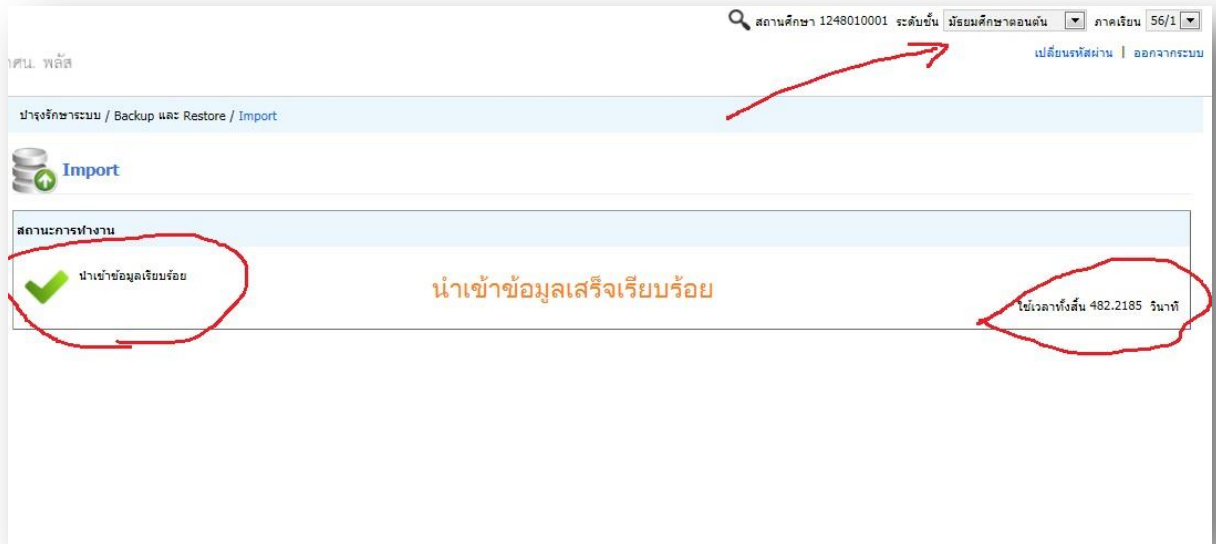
สถานศึกษา 1248010001 ระดับชั้น มัธยมศึกษาตอนต้น ภาคเรียน 56/1

าศน. พลัส

เปลี่ยนรหัสผ่าน | ออกจากระบบ

บำรุงรักษาระบบ / Backup และ Restore / Import

Import

สถานะการทำงาน

นำเข้าข้อมูลเรียบร้อย

นำเข้าข้อมูลเสร็จเรียบร้อย

ใช้เวลาทั้งสิ้น 482.2185 วินาที